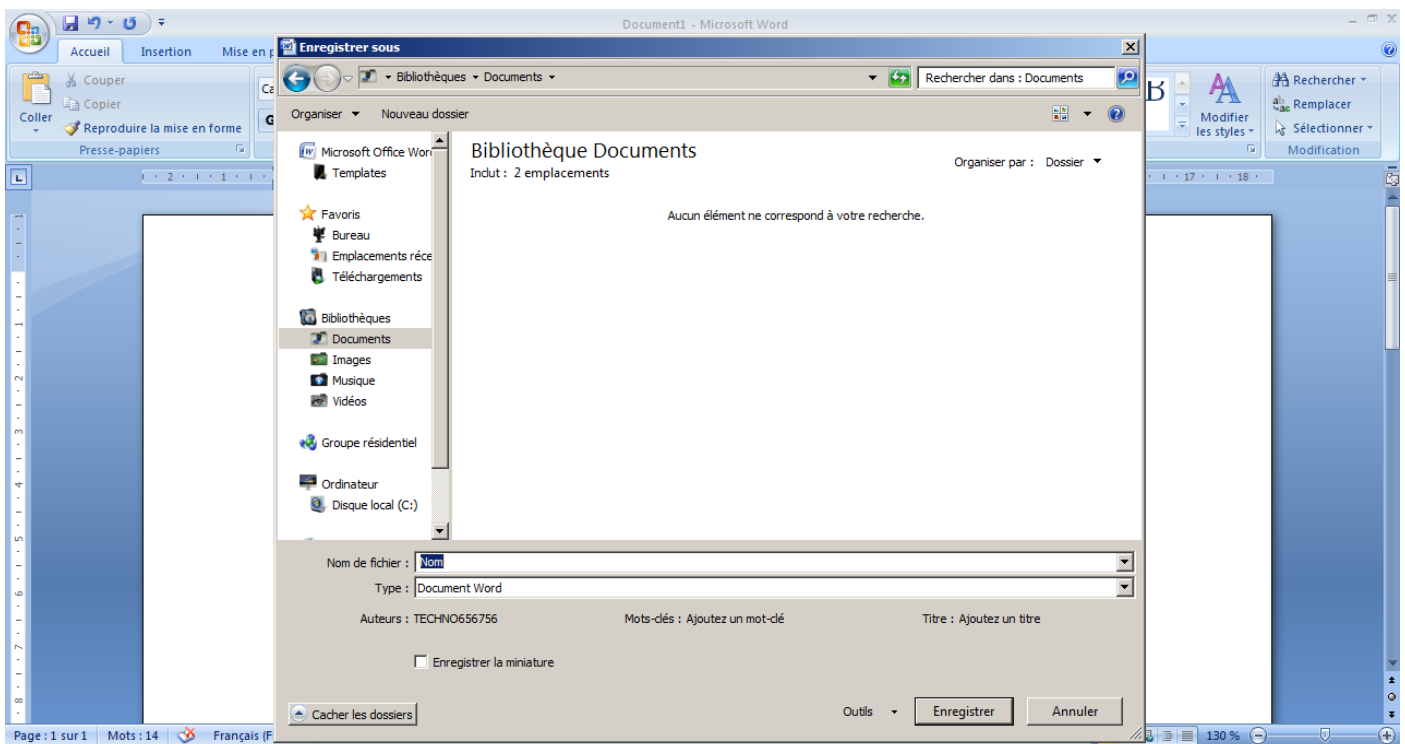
Document1 - Microsoft Word

Accueil
Insertion
Mise en p

Couper
Copier
Coller
Reproduire la mise en forme
Presse-papiers

Enregistrer sous

Bibliothèques ▸ Documents ▸
Rechercher dans : Documents

Organiser ▾
Nouveau dossier

Microsoft Office Word
Templates

Favoris
Bureau
Emplacements réce
Téléchargements

Bibliothèques
Documents
Images
Musique
Vidéos

Groupe résidentiel

Ordinateur
Disque local (C:)

Bibliothèque Documents
Inclut : 2 emplacements
Organiser par : Dossier ▾

Aucun élément ne correspond à votre recherche.

Nom de fichier : Nom
Type : Document Word

Auteurs : TECHNO656756
Mots-clés : Ajoutez un mot-clé
Titre : Ajoutez un titre

Enregistrer la miniature

Cacher les dossiers
Outils
Enregistrer
Annuler

Modifier les styles
Rechercher
Remplacer
Sélectionner
Modification

Page : 1 sur 1
Mots : 14
Français (F
130 %